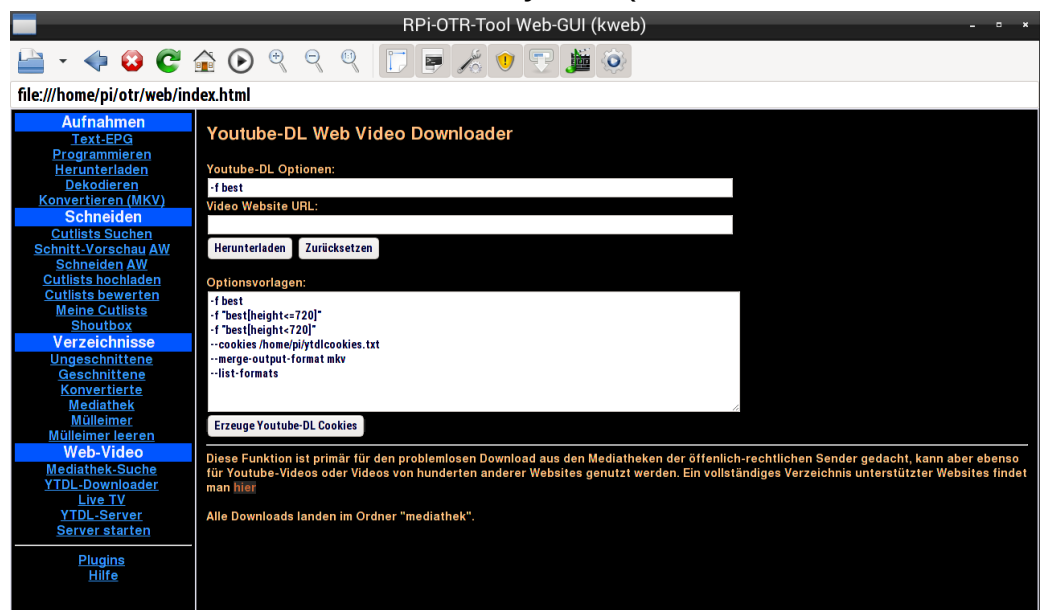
RPi-OTR-Tool Web-GUI (kweb)

file:///home/pi/otr/web/index.html

Aufnahmen
Text-EPG
Programmieren
Herunterladen
Dekodieren
Konvertieren (MKV)
Schneiden
Cutlists Suchen
Schnitt-Vorschau AW
Schneiden AW
Cutlists hochladen
Cutlists bewerten
Meine Cutlists
Shoutbox
Verzeichnisse
Ungeschnittene
Geschnittene
Konvertierte
Mediathek
Mülleimer
Mülleimer leeren
Web-Video
Mediathek-Suche
YTDL-Downloader
Live TV
YTDL-Server
Server starten

Plugins
Hilfe

Youtube-DL Web Video Downloader

Youtube-DL Optionen:
-f best
Video Website URL:

Herunterladen Zurücksetzen

Optionsvorlagen:
-f best
-f "best[height<=720]"
-f "best[height<720]"
--cookies /home/pi/ytdlcookies.txt
--merge-output-format mkv
--list-formats

Erzeuge Youtube-DL Cookies

Diese Funktion ist primär für den problemlosen Download aus den Mediatheken der öffenlich-rechtlichen Sender gedacht, kann aber ebenso für Youtube-Videos oder Videos von hunderten anderer Websites genutzt werden. Ein vollständiges Verzeichnis unterstützter Websites findet man hier

Alle Downloads landen im Ordner "mediathek".